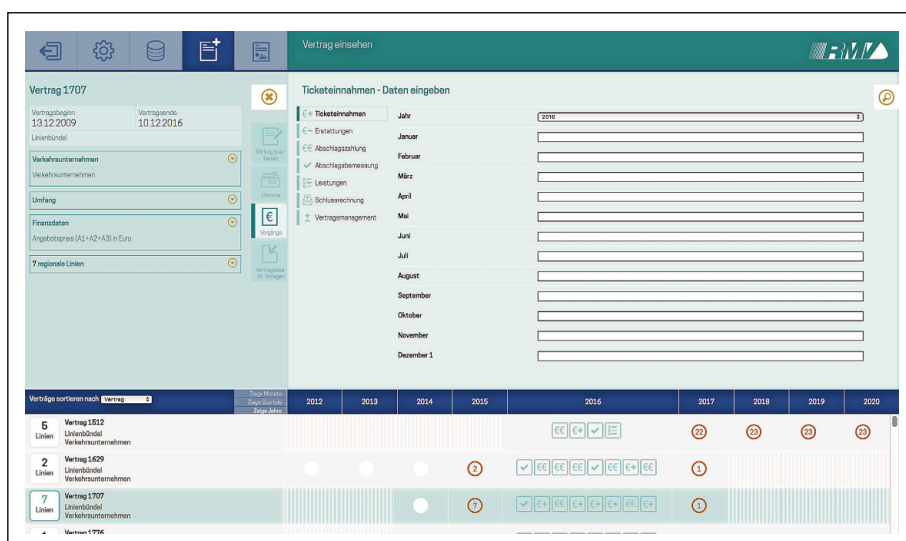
Vertrag einsehen

RMV

Vertrag 1707

Vertragsbeginn
13.12.2009

Vertragsende
10.12.2016

Linienbündel

Verkehrsunternehmen

Verkehrsunternehmen

Umfang

Finanzdaten

Angebotspreis (A1+A2+A3) in Euro

7 regionale Linien

Vertrag bearbeiten

Historie

Vorgänge

Vertragsende ff. Vorlagen

Ticketeinnahmen - Daten eingeben

Ticketeinnahmen
Erstattungen
Abschlagszahlung
Abschlagsbemessung
Leistungen
Schlussrechnung
Vertragsmanagement

| | |
|---|---|
| Jahr | 2016 |
| Januar | |
| Februar | |
| März | |
| April | |
| Mai | |
| Juni | |
| Juli | |
| August | |
| September | |
| Oktober | |
| November | |
| Dezember 1 | |

Verträge sortieren nach Vertrag

Zeige Monate
Zeige Quartale
Zeige Jahre

| | 2012 | 2013 | 2014 | 2015 | 2016 | 2017 | 2018 | 2019 | 2020 |
|---|---|---|---|---|---|---|---|---|---|
| 5 Linien — Vertrag 1512 Linienbündel Verkehrsunternehmen | | | | | | 22 | 23 | 23 | 23 |
| 2 Linien — Vertrag 1629 Linienbündel Verkehrsunternehmen | | | | 2 | | 1 | | | |
| 7 Linien — Vertrag 1707 Linienbündel Verkehrsunternehmen | | | | 7 | | 1 | | | |
| Vertrag 1776 | | | | | | | | | |